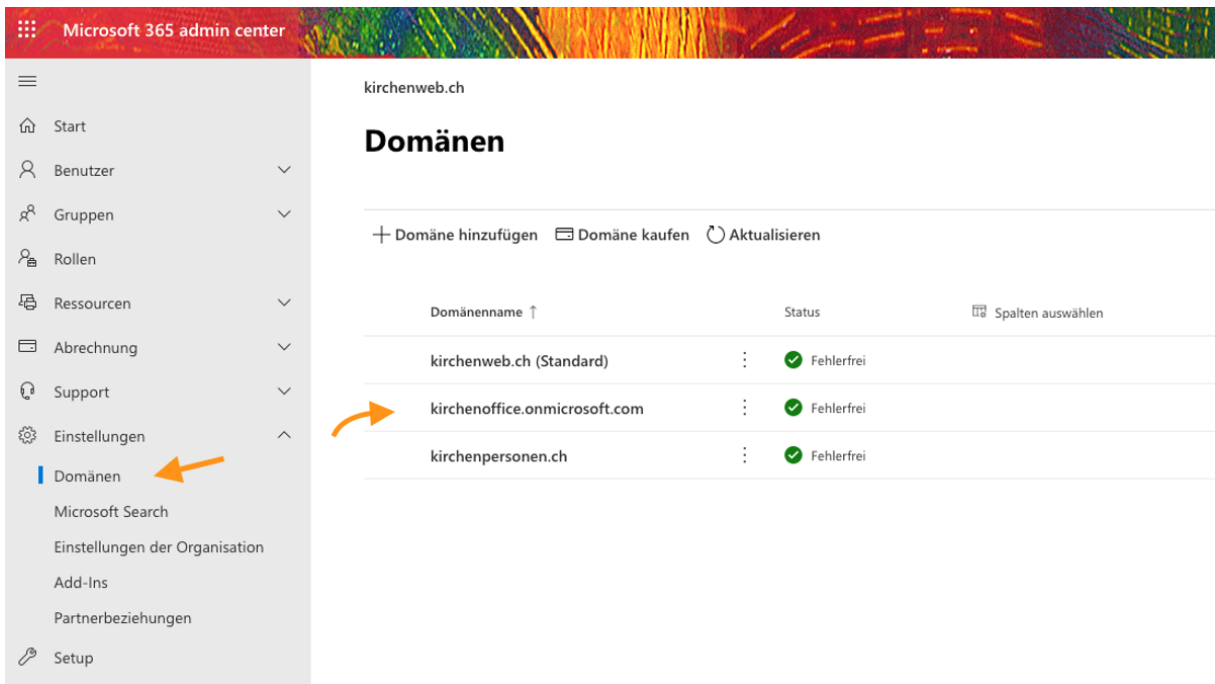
Microsoft 365 admin center

Start
Benutzer
Gruppen
Rollen
Ressourcen
Abrechnung
Support
Einstellungen
Domänen
Microsoft Search
Einstellungen der Organisation
Add-Ins
Partnerbeziehungen
Setup

kirchenweb.ch

Domänen

+ Domäne hinzufügen   Domäne kaufen   Aktualisieren

| Domänenname ↑ | Status | Spalten auswählen |
|---|---|---|
| kirchenweb.ch (Standard) | Fehlerfrei | |
| kirchenoffice.onmicrosoft.com | Fehlerfrei | |
| kirchenpersonen.ch | Fehlerfrei | |